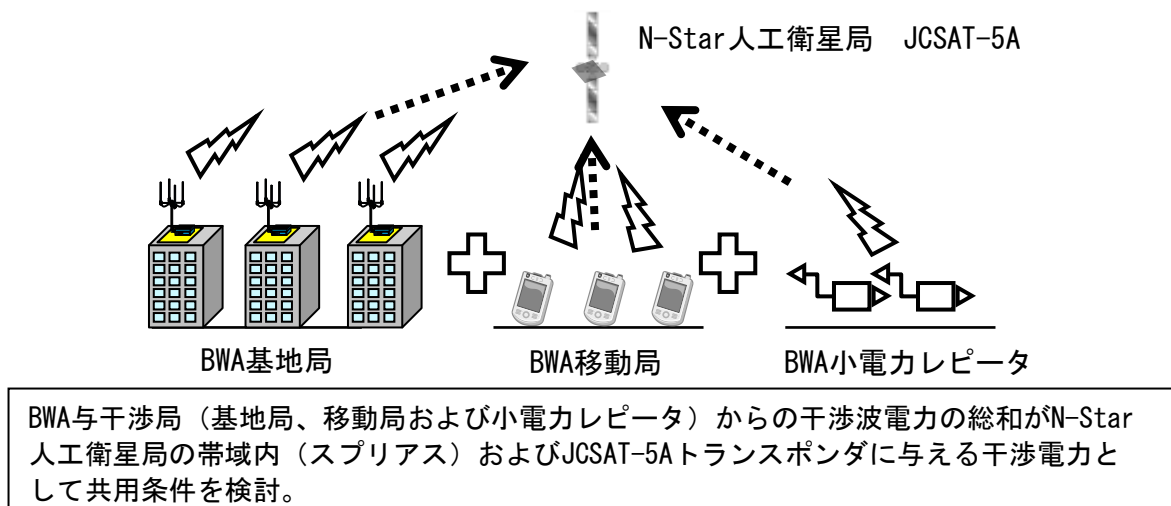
N-Star人工衛星局　JCSAT-5A

BWA基地局

BWA移動局

BWA小電力レピータ

BWA与干渉局（基地局、移動局および小電力レピータ）からの干渉波電力の総和がN-Star人工衛星局の帯域内（スプリアス）およびJCSAT-5Aトランスポンダに与える干渉電力として共用条件を検討。